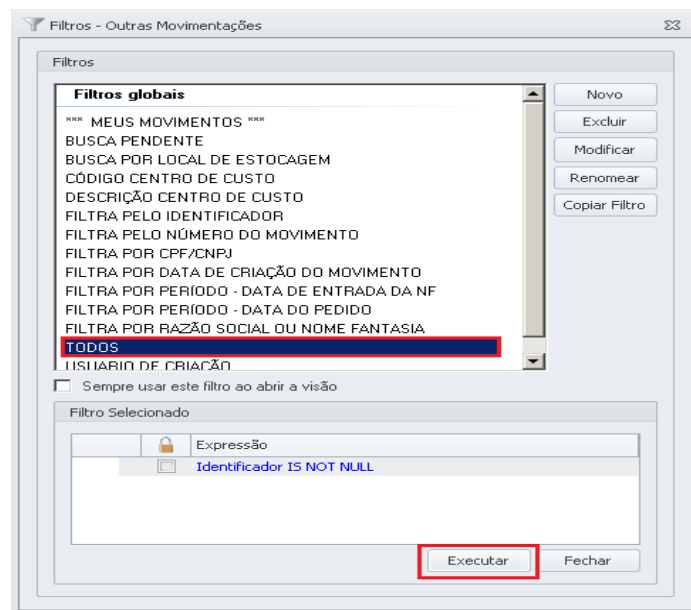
Filtros - Outras Movimentações

Filtros

Filtros globais

*** MEUS MOVIMENTOS ***
BUSCA PENDENTE
BUSCA POR LOCAL DE ESTOCAGEM
CÓDIGO CENTRO DE CUSTO
DESCRIÇÃO CENTRO DE CUSTO
FILTRA PELO IDENTIFICADOR
FILTRA PELO NÚMERO DO MOVIMENTO
FILTRA POR CPF/CNPJ
FILTRA POR DATA DE CRIAÇÃO DO MOVIMENTO
FILTRA POR PERÍODO - DATA DE ENTRADA DA NF
FILTRA POR PERÍODO - DATA DO PEDIDO
FILTRA POR RAZÃO SOCIAL OU NOME FANTASIA
TODOS
USUARIO DE CRIAÇÃO

Novo
Excluir
Modificar
Renomear
Copiar Filtro

Sempre usar este filtro ao abrir a visão

Filtro Selecionado

| | | Expressão |
|---|---|---|
| | | Identificador IS NOT NULL |

Executar
Fechar